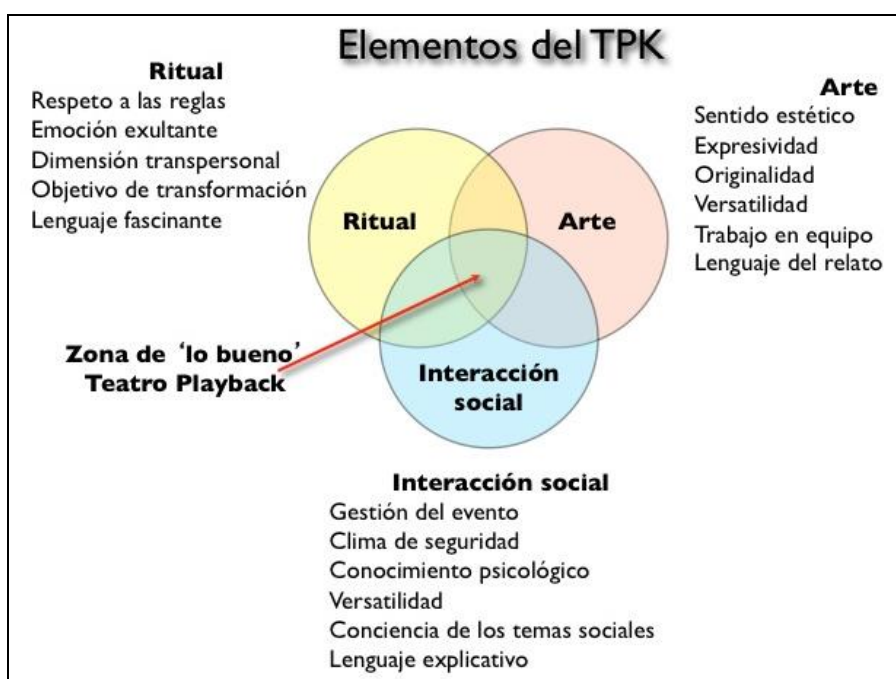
Elementos del TPK

Ritual
Respeto a las reglas
Emoción exultante
Dimensión transpersonal
Objetivo de transformación
Lenguaje fascinante

Arte
Sentido estético
Expresividad
Originalidad
Versatilidad
Trabajo en equipo
Lenguaje del relato

Ritual

Arte

Zona de 'lo bueno'
Teatro Playback

Interacción social

Interacción social
Gestión del evento
Clima de seguridad
Conocimiento psicológico
Versatilidad
Conciencia de los temas sociales
Lenguaje explicativo